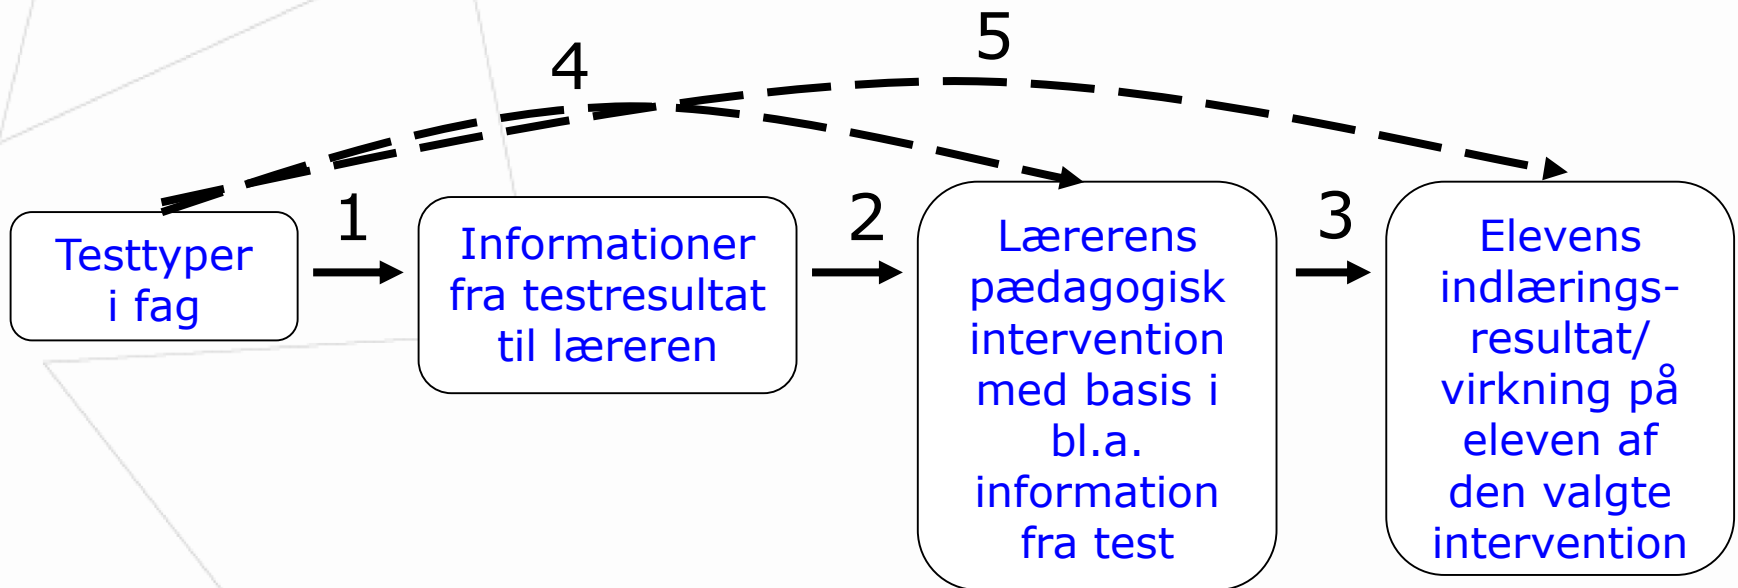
5

4

Testtyper i fag

1

Informationer fra testresultat til læreren

2

Lærerens pædagogisk intervention med basis i bl.a. information fra test

3

Elevens indlærings-resultat/ virkning på eleven af den valgte intervention